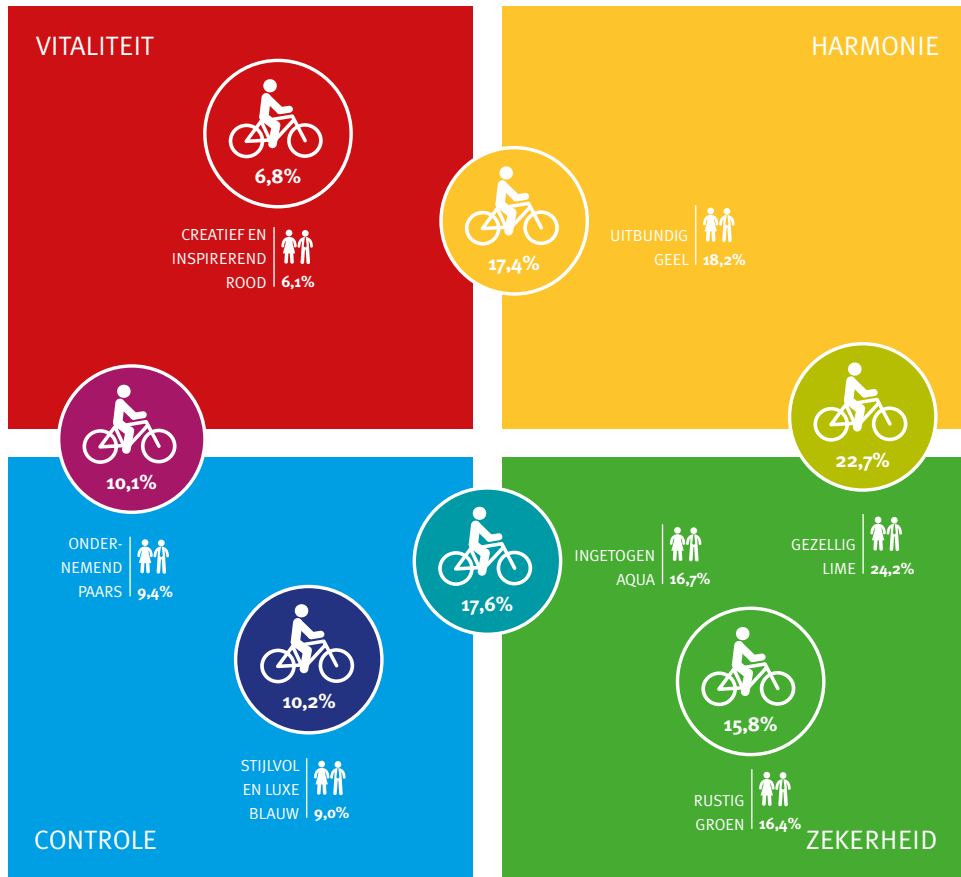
VITALITEIT

HARMONIE

6,8%

CREATIEF EN INSPIREREND ROOD 6,1%

17,4%

UITBUNDIG GEEL 18,2%

22,7%

10,1%

ONDERNEMEND PAARS 9,4%

17,6%

INGETOGEN AQUA 16,7%

GEZELLIG LIME 24,2%

10,2%

15,8%

STIJLVOL EN LUXE BLAUW 9,0%

RUSTIG GROEN 16,4%

CONTROLE

ZEKERHEID